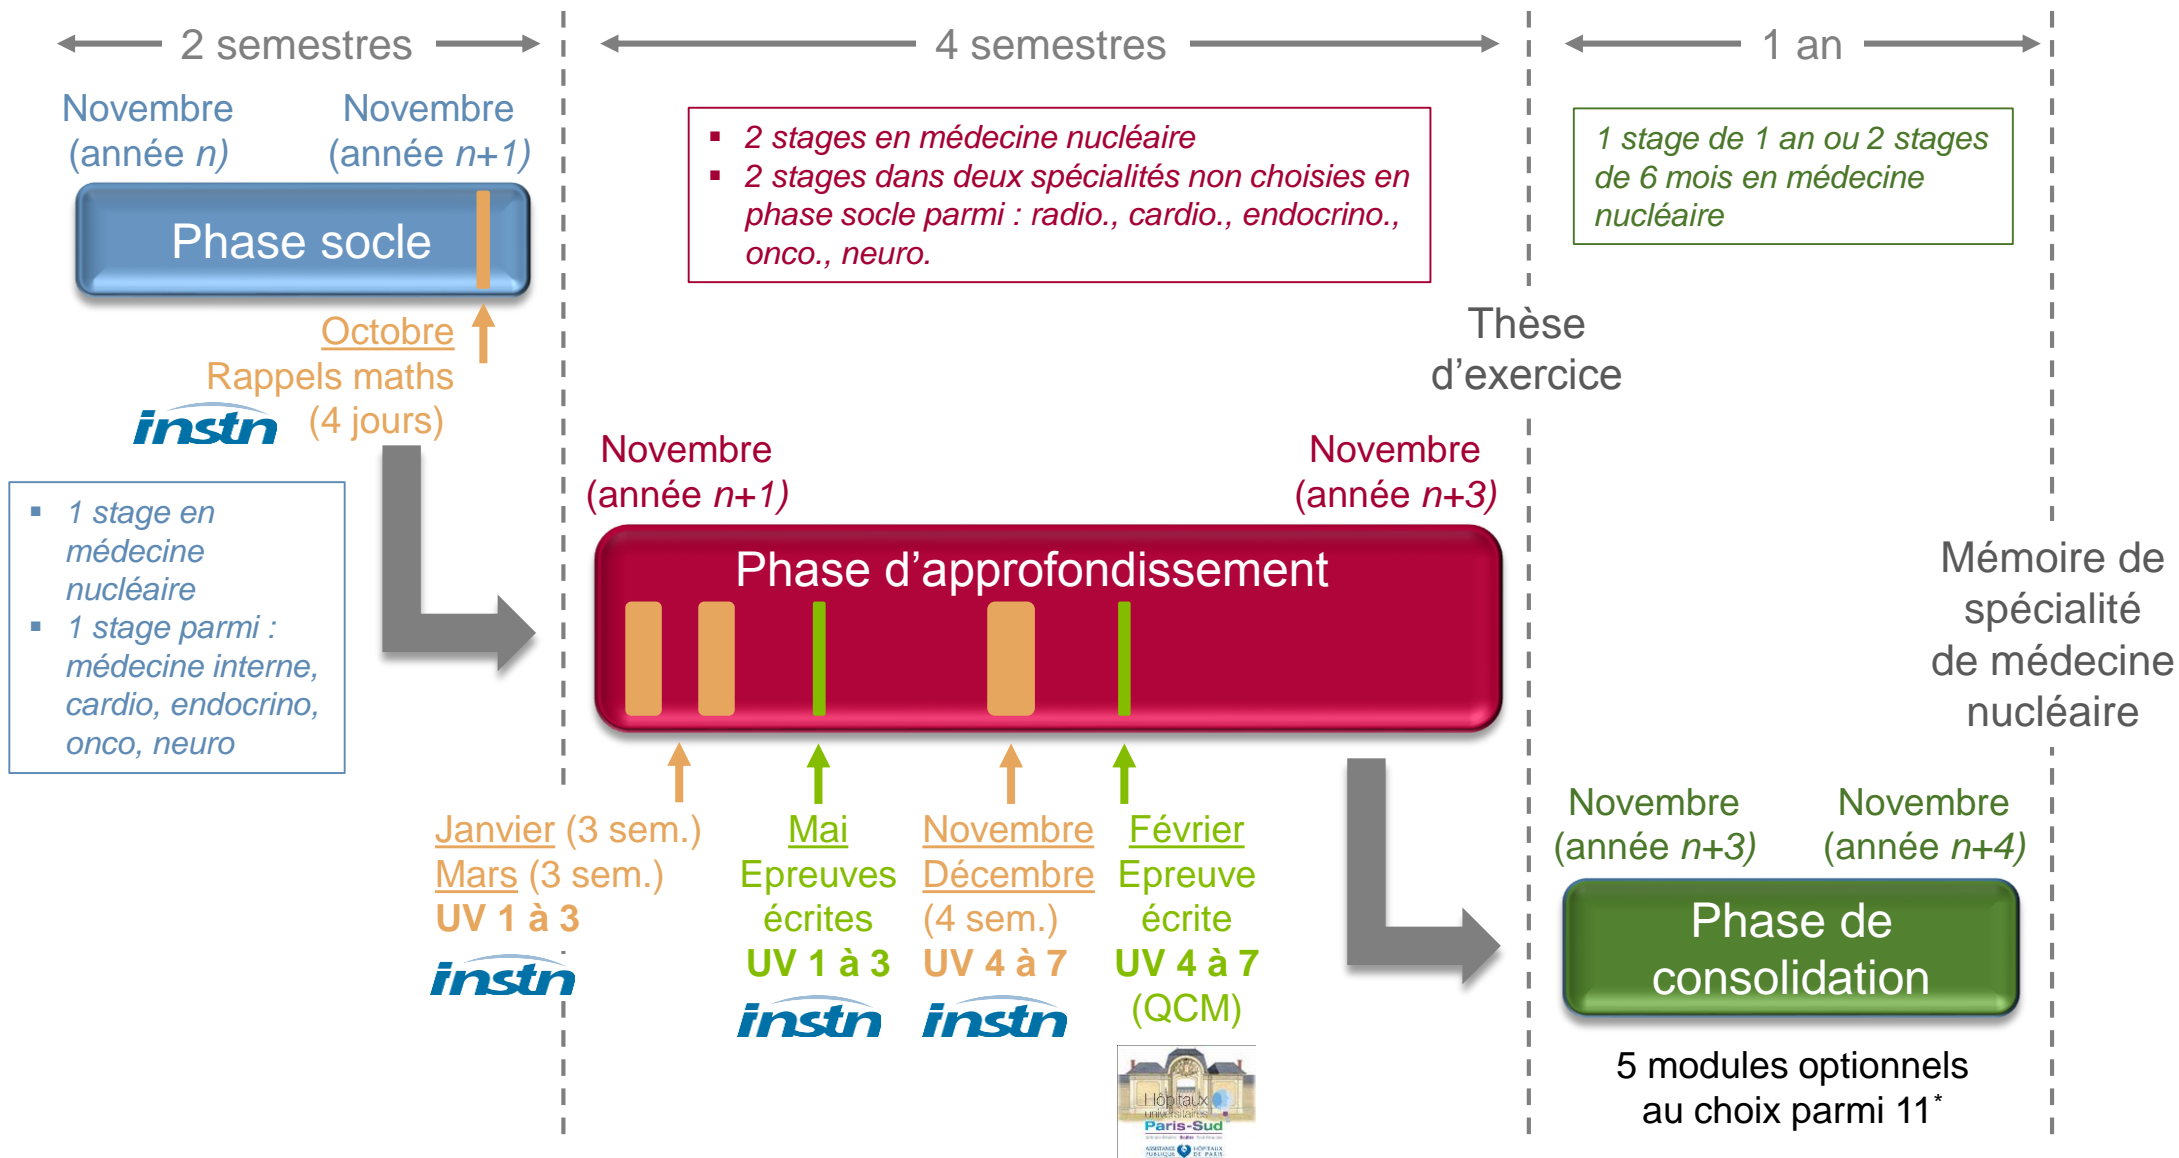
2 semestres

Novembre (année n)

Novembre (année n+1)

Phase socle

Octobre
Rappels maths
(4 jours)

instn

▪ 1 stage en médecine nucléaire
▪ 1 stage parmi : médecine interne, cardio, endocrino, onco, neuro

4 semestres

▪ 2 stages en médecine nucléaire
▪ 2 stages dans deux spécialités non choisies en phase socle parmi : radio., cardio., endocrino., onco., neuro.

Novembre (année n+1)

Novembre (année n+3)

Phase d'approfondissement

Janvier (3 sem.)
Mars (3 sem.)
UV 1 à 3

instn

Mai
Epreuves écrites
UV 1 à 3

instn

Novembre
Décembre
(4 sem.)
UV 4 à 7

instn

Février
Epreuve écrite
UV 4 à 7
(QCM)

Hôpitaux universitaires Paris-Sud

Thèse d'exercice

1 an

1 stage de 1 an ou 2 stages de 6 mois en médecine nucléaire

Mémoire de spécialité de médecine nucléaire

Novembre (année n+3)

Novembre (année n+4)

Phase de consolidation

5 modules optionnels au choix parmi 11*